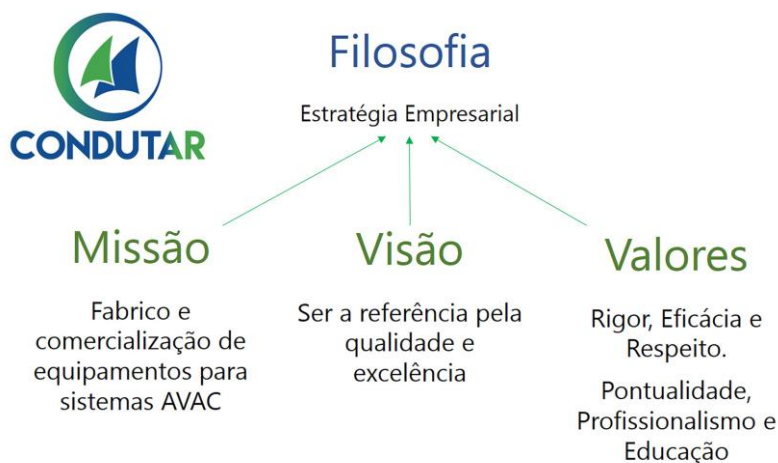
CONDUTAR

Filosofia

Estratégia Empresarial

Missão

Fabrico e comercialização de equipamentos para sistemas AVAC

Visão

Ser a referência pela qualidade e excelência

Valores

Rigor, Eficácia e Respeito.

Pontualidade, Profissionalismo e Educação